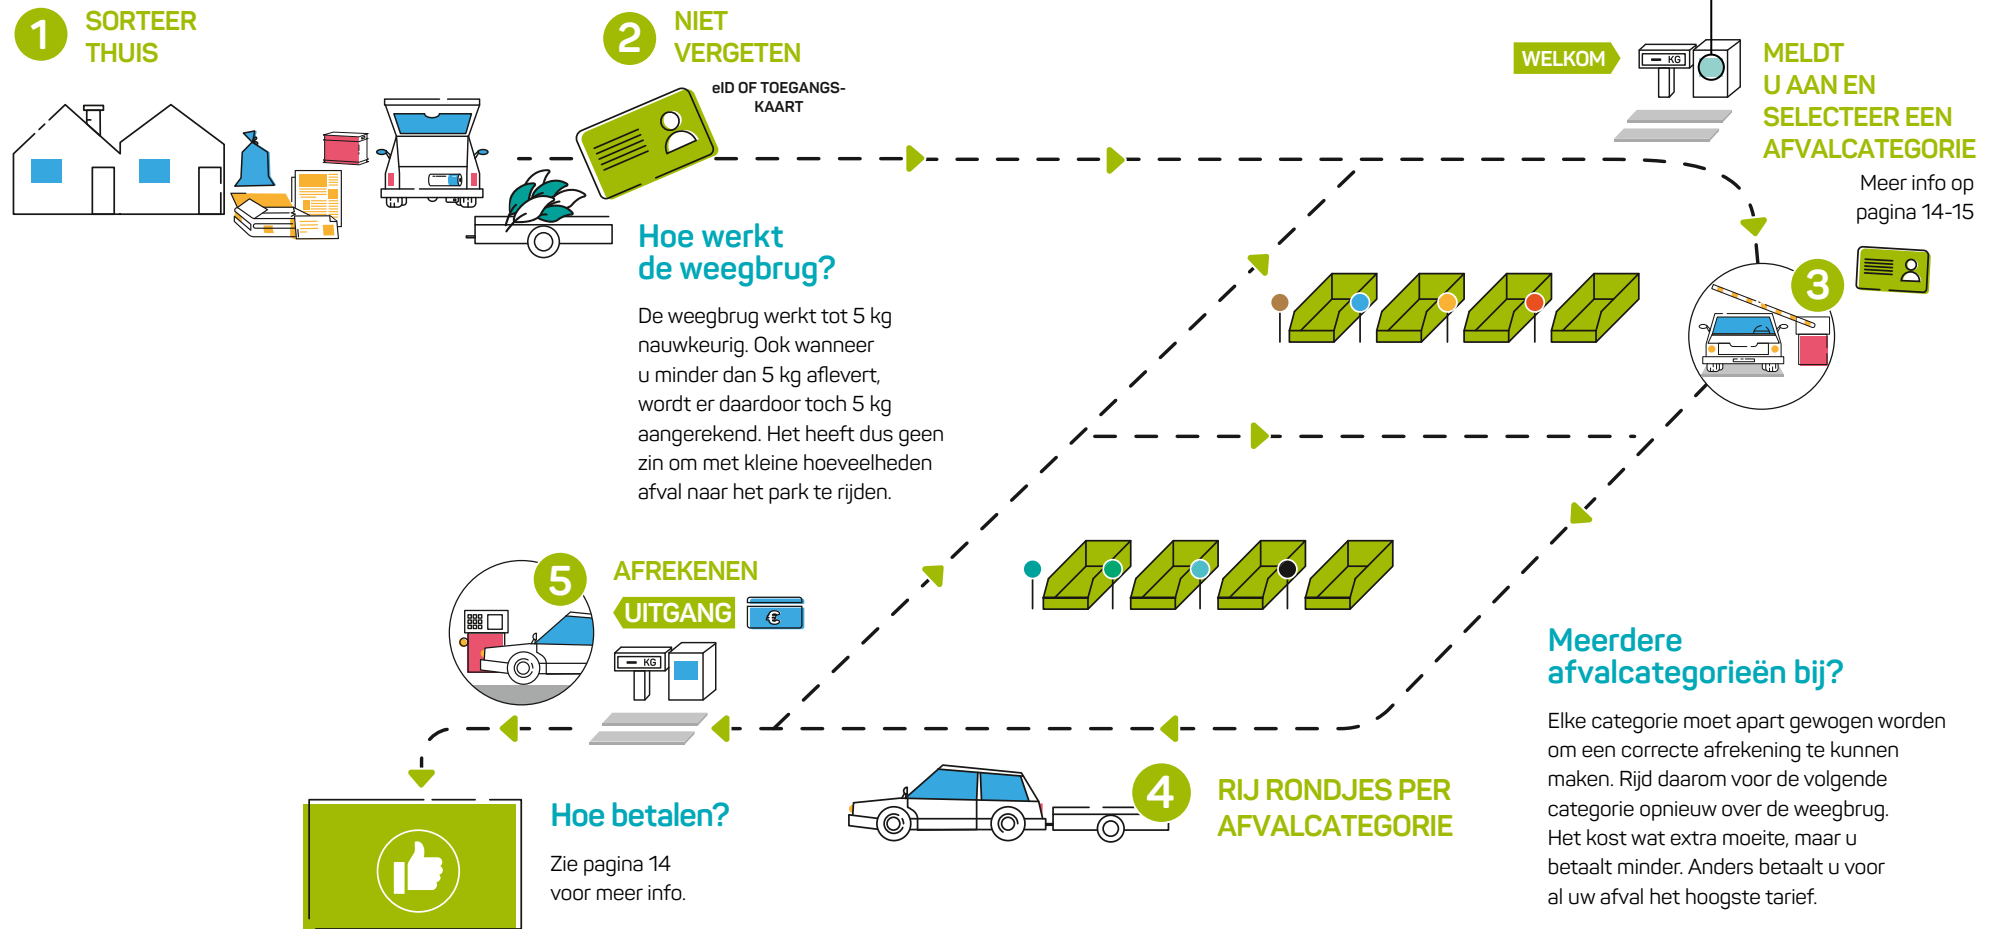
1 SORTEER THUIS

2 NIET VERGETEN

eID OF TOEGANGSKAART

WELKOM

KG

MELDT U AAN EN SELECTEER EEN AFVALCATEGORIE

Meer info op pagina 14-15

3

Hoe werkt de weegbrug?

De weegbrug werkt tot 5 kg nauwkeurig. Ook wanneer u minder dan 5 kg aflevert, wordt er daardoor toch 5 kg aangerekend. Het heeft dus geen zin om met kleine hoeveelheden afval naar het park te rijden.

5 AFREKENEN

UITGANG

€

KG

Meerdere afvalcategorieën bij?

Elke categorie moet apart gewogen worden om een correcte afrekening te kunnen maken. Rijd daarom voor de volgende categorie opnieuw over de weegbrug. Het kost wat extra moeite, maar u betaalt minder. Anders betaalt u voor al uw afval het hoogste tarief.

4 RIJ RONDJES PER AFVALCATEGORIE

Hoe betalen?

Zie pagina 14 voor meer info.